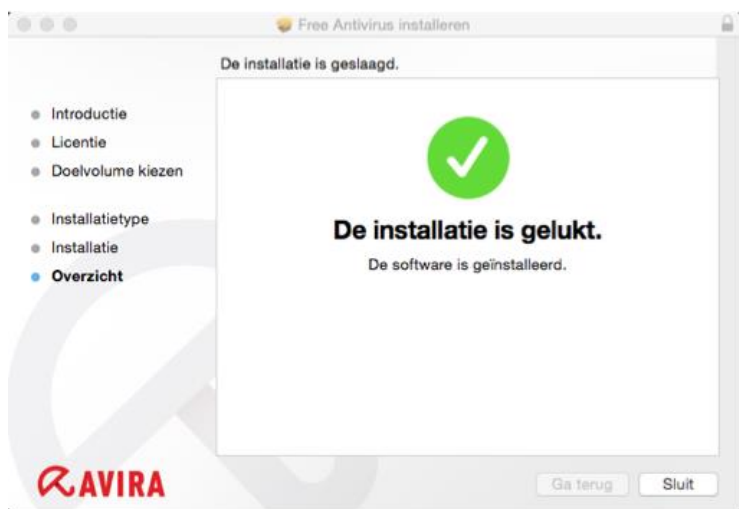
Free Antivirus installeren

De installatie is geslaagd.

Introductie
Licentie
Doelvolume kiezen
Installatietype
Installatie
Overzicht

De installatie is gelukt.

De software is geïnstalleerd.

AVIRA

Ga terug
Sluit